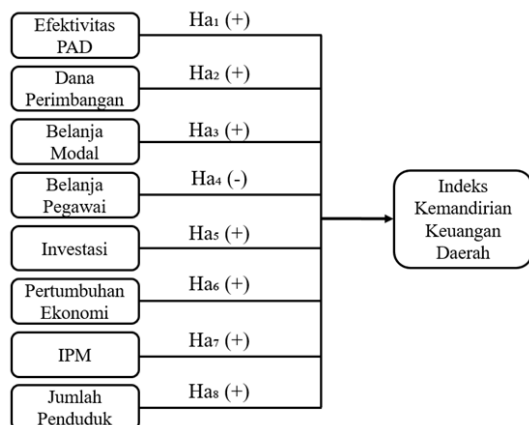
Efektivitas PAD

$Ha_1$ (+)

Dana Perimbangan

$Ha_2$ (+)

Belanja Modal

$Ha_3$ (+)

Belanja Pegawai

$Ha_4$ (-)

Investasi

$Ha_5$ (+)

Pertumbuhan Ekonomi

$Ha_6$ (+)

IPM

$Ha_7$ (+)

Jumlah Penduduk

$Ha_8$ (+)

Indeks Kemandirian Keuangan Daerah